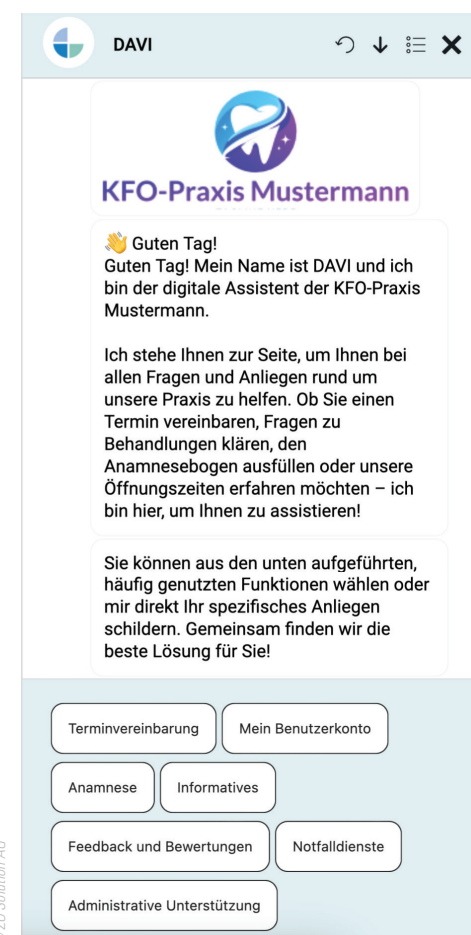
DAVI

KFO-Praxis Mustermann

👋 Guten Tag!
Guten Tag! Mein Name ist DAVI und ich bin der digitale Assistent der KFO-Praxis Mustermann.

Ich stehe Ihnen zur Seite, um Ihnen bei allen Fragen und Anliegen rund um unsere Praxis zu helfen. Ob Sie einen Termin vereinbaren, Fragen zu Behandlungen klären, den Anamnesebogen ausfüllen oder unsere Öffnungszeiten erfahren möchten – ich bin hier, um Ihnen zu assistieren!

Sie können aus den unten aufgeführten, häufig genutzten Funktionen wählen oder mir direkt Ihr spezifisches Anliegen schildern. Gemeinsam finden wir die beste Lösung für Sie!

Terminvereinbarung
Mein Benutzerkonto
Anamnese
Informatives
Feedback und Bewertungen
Notfalldienste
Administrative Unterstützung

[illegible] Solution AG